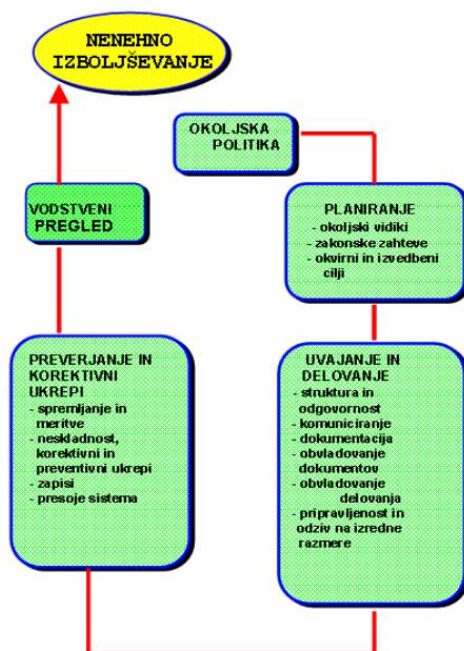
NENEHNO IZBOLJŠEVANJE

OKOLJSKA POLITIKA

VODSTVENI PREGLED

PLANIRANJE
- okoljski vidiki
- zakonske zahteve
- okvirni in izvedbeni cilji

PREVERJANJE IN KOREKTIVNI UKREPI
- spremljanje in meritve
- neskladnost, korektivni in preventivni ukrepi
- zapisi
- presoje sistema

UVAJANJE IN DELOVANJE
- struktura in odgovornost
- komuniciranje
- dokumentacija
- obvladovanje dokumentov
- obvladovanje delovanja
- pripravljenost in odziv na izredne razmere